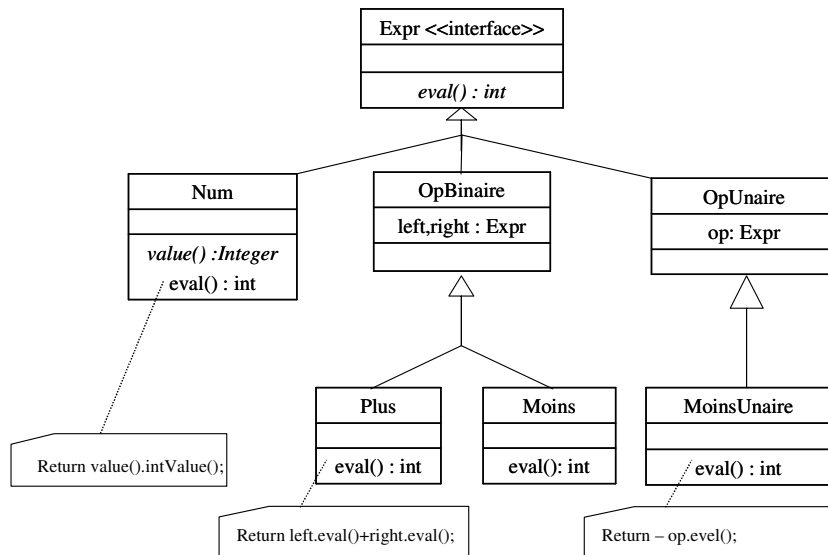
Expr <<interface>>

*eval() : int*

Num

*value() :Integer*
eval() : int

OpBinaire

left,right : Expr

OpUnaire

op: Expr

Plus

eval() : int

Moins

eval(): int

MoinsUnaire

eval() : int

Return value().intValue();

Return left.eval()+right.eval();

Return – op.evel();